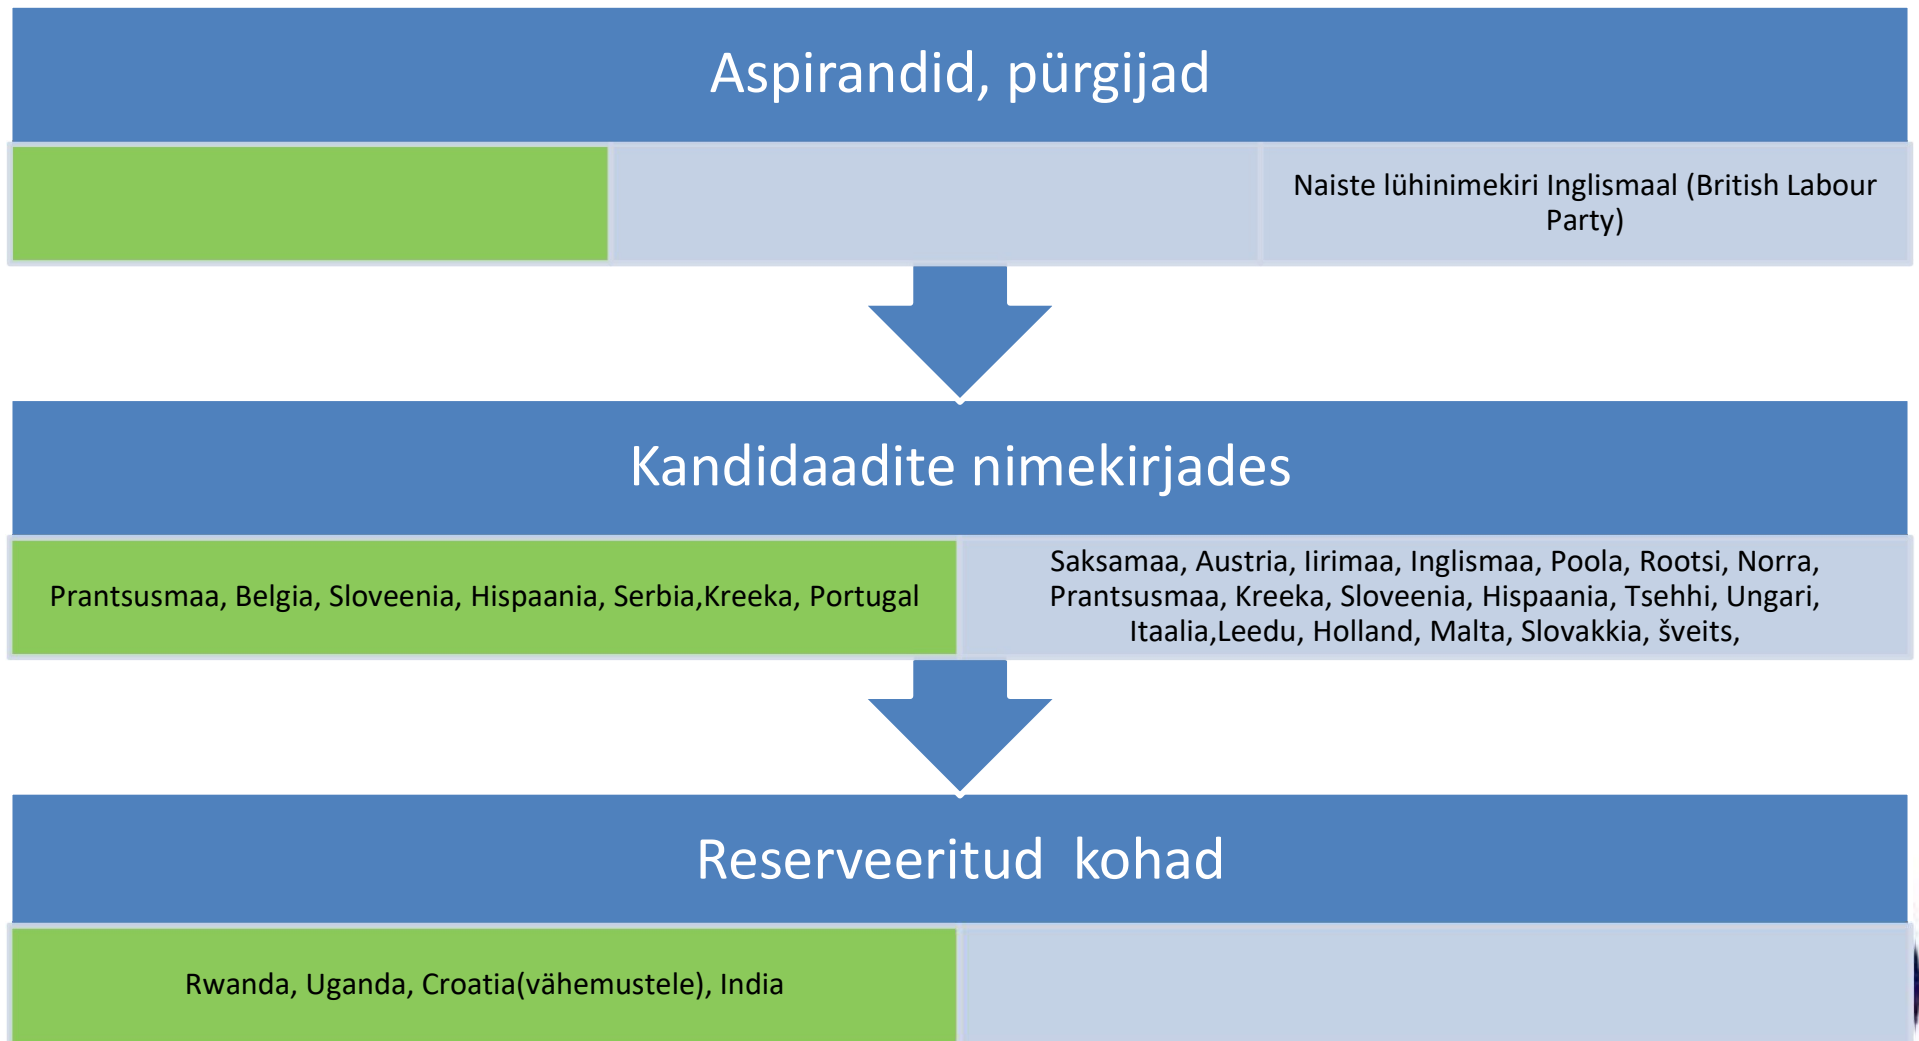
Aspirandid, pürgijad

Naiste lühinimekiri Inglismaal (British Labour Party)

Kandidaadite nimekirjades

Prantsusmaa, Belgia, Sloveenia, Hispaania, Serbia,Kreeka, Portugal

Saksamaa, Austria, Iirimaa, Inglismaa, Poola, Rootsi, Norra, Prantsusmaa, Kreeka, Sloveenia, Hispaania, Tsehhi, Ungari, Itaalia,Leedu, Holland, Malta, Slovakkia, šveits,

Reserveeritud kohad

Rwanda, Uganda, Croatia(vähemustele), India